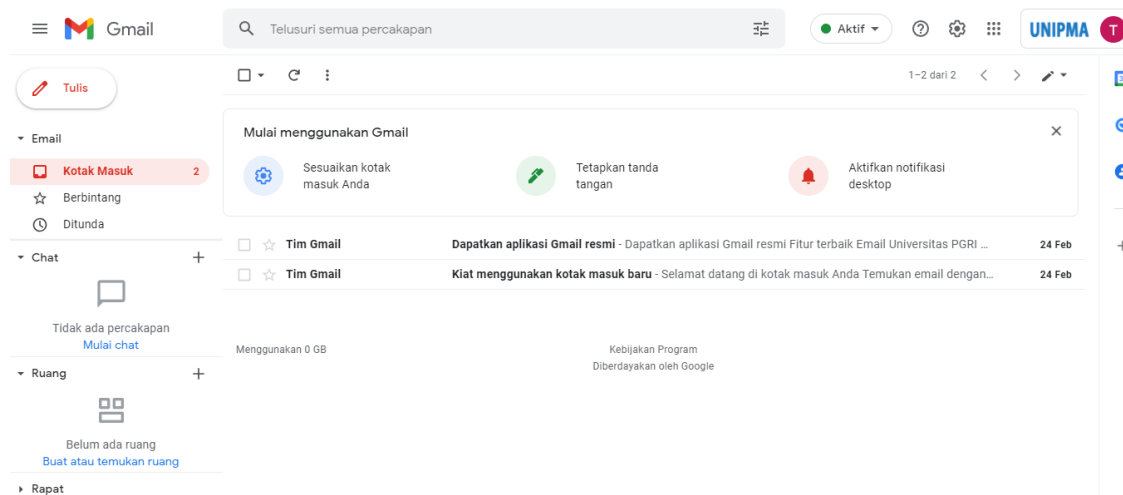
Gmail

Telusuri semua percakapan

Aktif

UNIPMA T

Tulis

Email

Kotak Masuk 2

Berbintang

Ditunda

Chat

Tidak ada percakapan
Mulai chat

Ruang

Belum ada ruang
Buat atau temukan ruang

Rapat

1–2 dari 2

Mulai menggunakan Gmail

Sesuaikan kotak masuk Anda

Tetapkan tanda tangan

Aktifkan notifikasi desktop

Tim Gmail **Dapatkan aplikasi Gmail resmi** - Dapatkan aplikasi Gmail resmi Fitur terbaik Email Universitas PGRI ... 24 Feb

Tim Gmail **Kiat menggunakan kotak masuk baru** - Selamat datang di kotak masuk Anda Temukan email dengan... 24 Feb

Menggunakan 0 GB

Kebijakan Program
Diberdayakan oleh Google